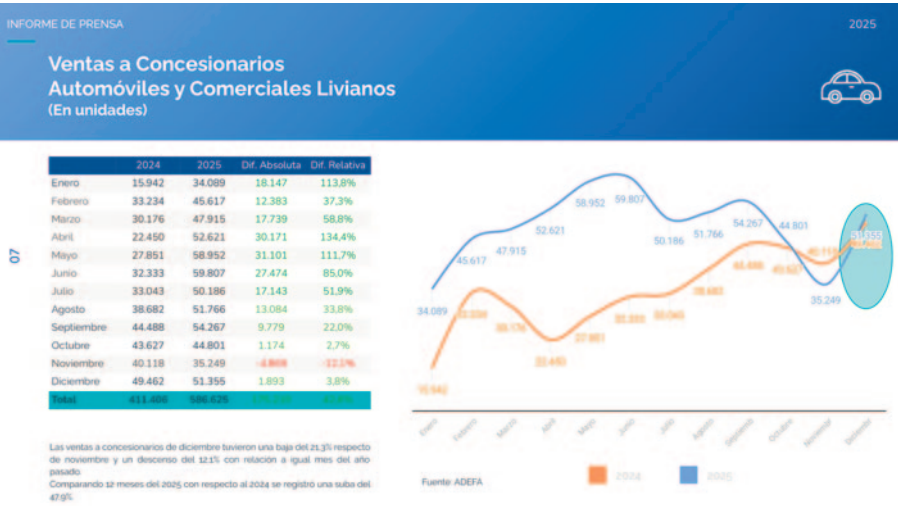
INFORME DE PRENSA

2025

Ventas a Concesionarios
Automóviles y Comerciales Livianos
(En unidades)

07

| | 2024 | 2025 | Dif. Absoluta | Dif. Relativa |
|---|---|---|---|---|
| Enero | 15.942 | 34.089 | 18.147 | 113,8% |
| Febrero | 33.234 | 45.617 | 12.383 | 37,3% |
| Marzo | 30.176 | 47.915 | 17.739 | 58,8% |
| Abril | 22.450 | 52.621 | 30.171 | 134,4% |
| Mayo | 27.851 | 58.952 | 31.101 | 111,7% |
| Junio | 32.333 | 59.807 | 27.474 | 85,0% |
| Julio | 33.043 | 50.186 | 17.143 | 51,9% |
| Agosto | 38.682 | 51.766 | 13.084 | 33,8% |
| Septiembre | 44.488 | 54.267 | 9.779 | 22,0% |
| Octubre | 43.627 | 44.801 | 1.174 | 2,7% |
| Noviembre | 40.118 | 35.249 | -4.869 | -12,1% |
| Diciembre | 49.462 | 51.355 | 1.893 | 3,8% |
| Total | 411.406 | 586.625 | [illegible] | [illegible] |

Las ventas a concesionarios de diciembre tuvieron una baja del 21,3% respecto de noviembre y un descenso del 12,1% con relación a igual mes del año pasado.
Comparando 12 meses del 2025 con respecto al 2024 se registró una suba del 47,9%.

34.089 45.617 47.915 52.621 58.952 59.807 50.186 51.766 54.267 44.801 35.249 51.355

15.942 33.234 30.176 22.450 27.851 32.333 33.043 38.682 44.488 43.627 40.118 49.462

Enero Febrero Marzo Abril Mayo Junio Julio Agosto Septiembre Octubre Noviembre Diciembre

Fuente: ADEFA

2024 2025